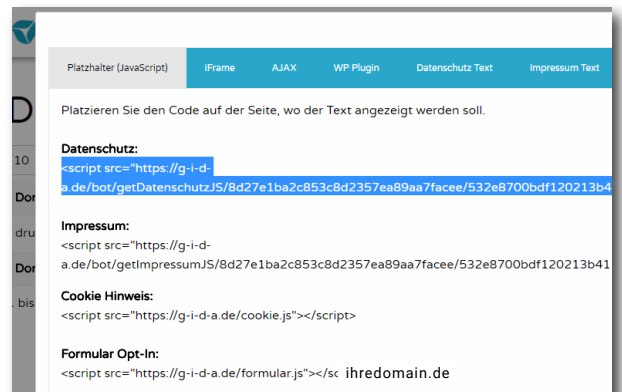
D
10
Dor
dru
Dor
. bis

Platzhalter (JavaScript) | iFrame | AJAX | WP Plugin | Datenschutz Text | Impressum Text

Platzieren Sie den Code auf der Seite, wo der Text angezeigt werden soll.

Datenschutz:
<script src="https://g-i-d-a.de/bot/getDatenschutzJS/8d27e1ba2c853c8d2357ea89aa7facee/532e8700bdf120213b4

Impressum:
<script src="https://g-i-d-a.de/bot/getImpressumJS/8d27e1ba2c853c8d2357ea89aa7facee/532e8700bdf120213b41

Cookie Hinweis:
<script src="https://g-i-d-a.de/cookie.js"></script>

Formular Opt-In:
<script src="https://g-i-d-a.de/formular.js"></sc ihredomain.de